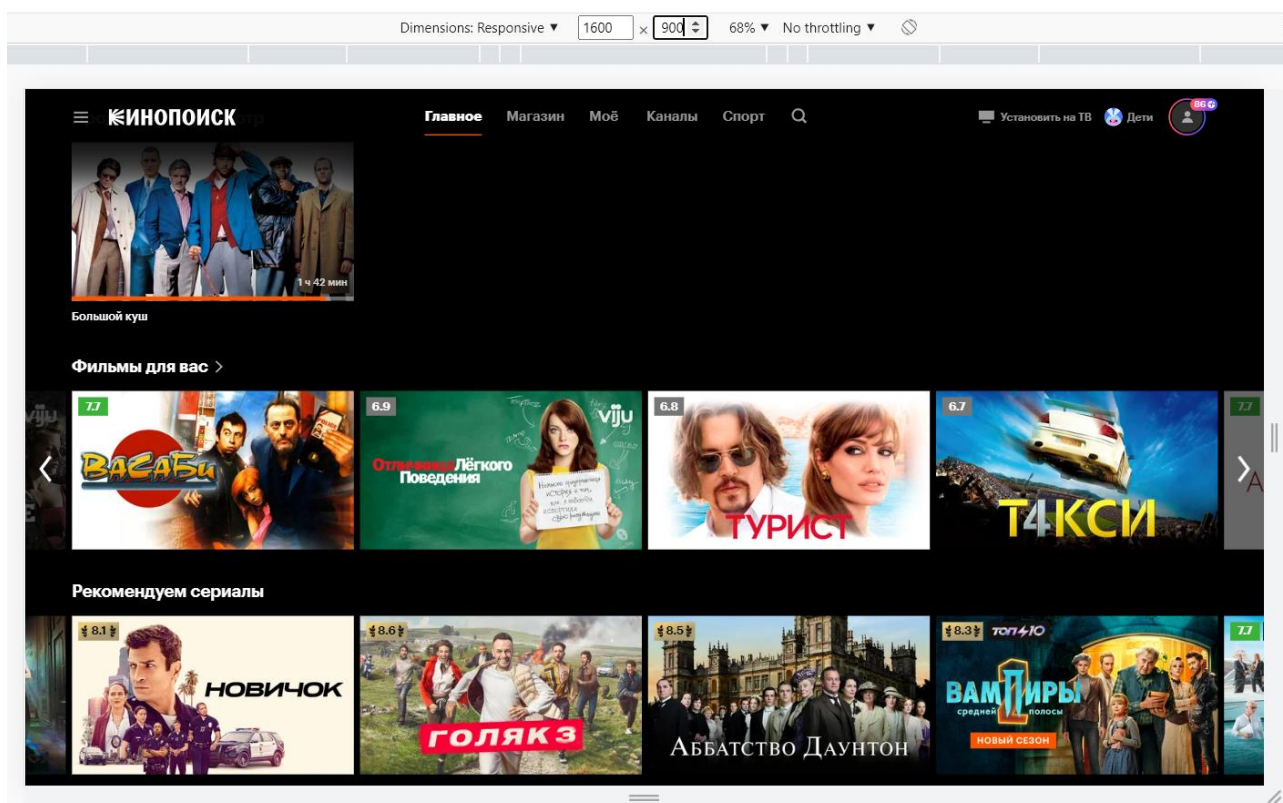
Dimensions: Responsive ▼ 1600 × 900 68% ▼ No throttling ▼

КИНОПОИСК Главное Магазин Моё Каналы Спорт Установить на ТВ Дети 86

1 ч 42 мин
Большой куш

Фильмы для вас >

7.7 ВаСаБи
6.9 viju Отличница Лёгкого Поведения
6.8 ТУРИСТ
6.7 Т4КСИ
7.7

Рекомендуем сериалы

8.1 НОВИЧОК
8.6 ГОЛЯК 3
8.5 АББАТСТВО ДАУНТОН
8.3 ТОП 10 ВАМПИРЫ средней полосы НОВЫЙ СЕЗОН
7.7